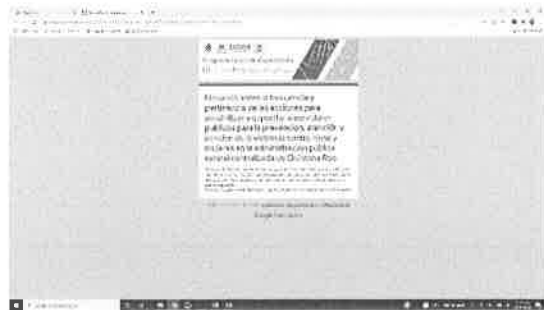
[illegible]

Encuesta sobre el desarrollo y pertinencia de las acciones para sensibilizar y aportar alternativas públicas para la prevención, atención y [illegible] de la violencia contra niñas y mujeres en la administración pública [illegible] de Quintana Roo

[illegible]

Google Formularios